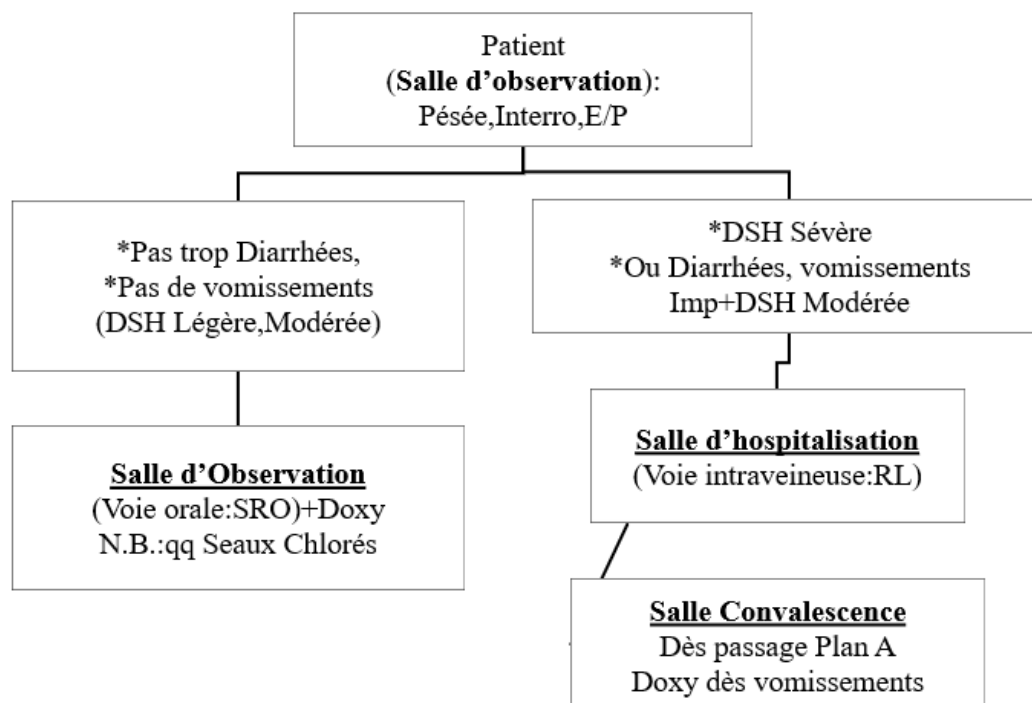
Patient
(**Salle d'observation**):
Pésée,Interro,E/P

*Pas trop Diarrhées,
*Pas de vomissements
(DSH Légère,Modérée)

*DSH Sévère
*Ou Diarrhées, vomissements
Imp+DSH Modérée

**Salle d'Observation**
(Voie orale:SRO)+Doxy
N.B.:qq Seaux Chlorés

**Salle d'hospitalisation**
(Voie intraveineuse:RL)

**Salle Convalescence**
Dès passage Plan A
Doxy dès vomissements